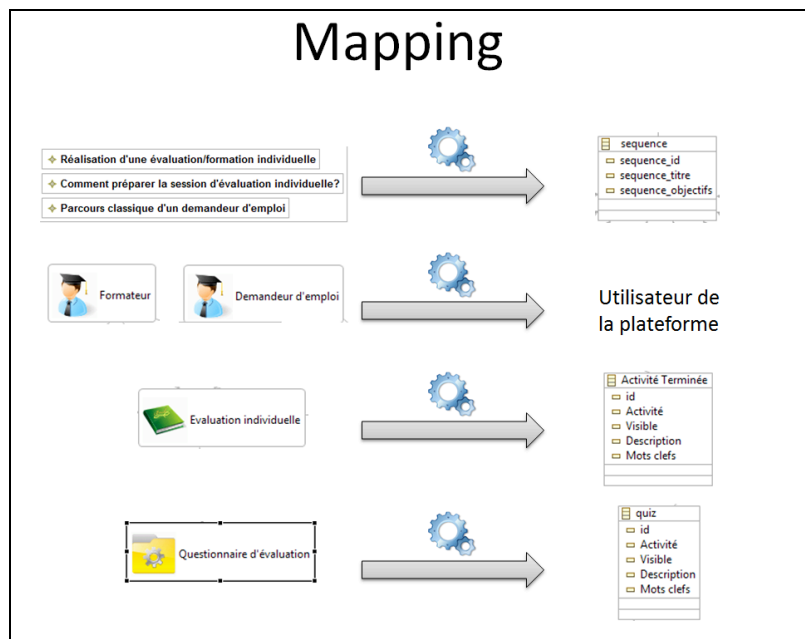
Mapping

Réalisation d'une évaluation/formation individuelle
Comment préparer la session d'évaluation individuelle?
Parcours classique d'un demandeur d'emploi

sequence
sequence_id
sequence_titre
sequence_objectifs

Formateur
Demandeur d'emploi

Utilisateur de la plateforme

Evaluation individuelle

Activité Terminée
id
Activité
Visible
Description
Mots clefs

Questionnaire d'évaluation

quiz
id
Activité
Visible
Description
Mots clefs